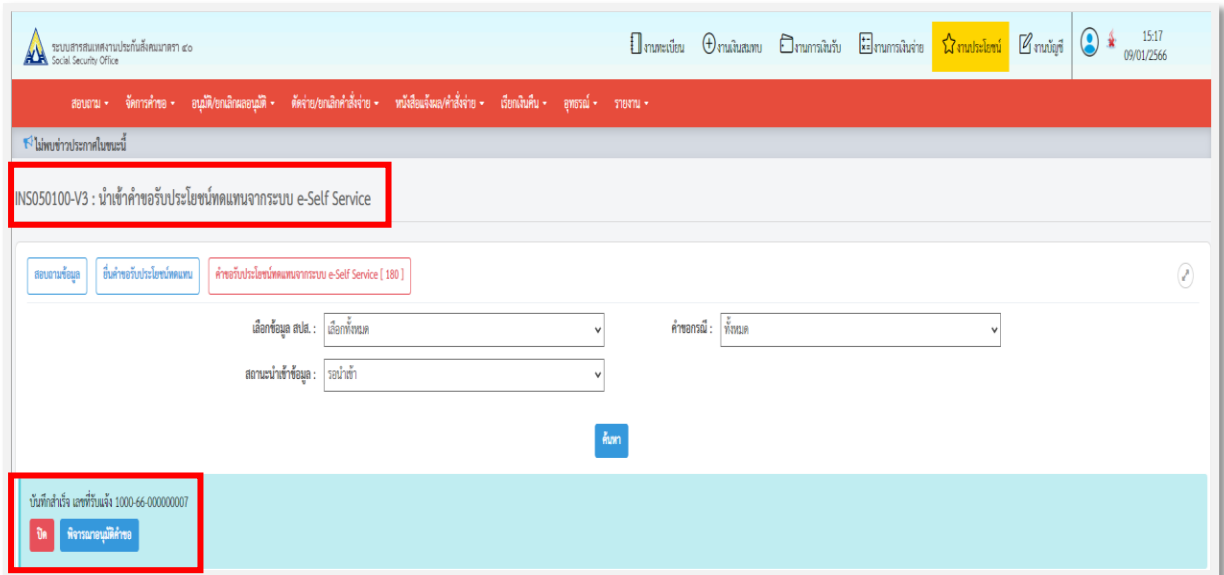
ระบบสารสนเทศงานประกันสังคมมาตรา ๔๐
Social Security Office

งานทะเบียน งานเงินสมทบ งานการเงินรับ งานการเงินจ่าย งานประโยชน์ งานบัญชี

15:17
09/01/2566

สอบถาม จัดการคำขอ อนุมัติ/ยกเลิกผลอนุมัติ ตัดจ่าย/ยกเลิกคำสั่งจ่าย หนังสือแจ้งผล/คำสั่งจ่าย เรียกเงินคืน อุทธรณ์ รายงาน

ไม่พบข่าวประกาศในขณะนี้

INS050100-V3 : นำเข้าคำขอรับประโยชน์ทดแทนจากระบบ e-Self Service

สอบถามข้อมูล | ยื่นคำขอรับประโยชน์ทดแทน | คำขอรับประโยชน์ทดแทนจากระบบ e-Self Service [ 180 ]

เลือกข้อมูล สปส. : เลือกทั้งหมด
คำขอกรณี : ทั้งหมด
สถานะนำเข้าข้อมูล : รอนำเข้า

ค้นหา

บันทึกสำเร็จ เลขที่รับแจ้ง 1000-66-000000007

ปิด พิจารณาอนุมัติคำขอ